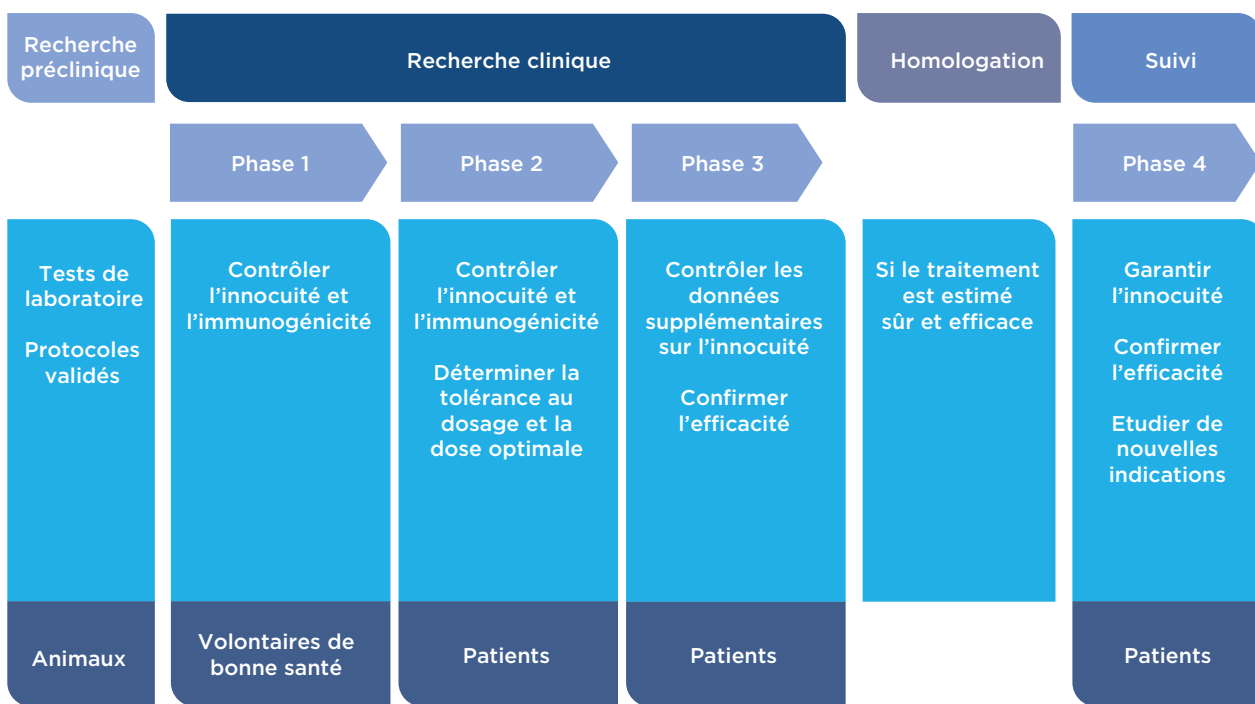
Recherche préclinique

Recherche clinique

Homologation

Suivi

Phase 1

Phase 2

Phase 3

Phase 4

Tests de laboratoire

Protocoles validés

Animaux

Contrôler l'innocuité et l'immunogénicité

Volontaires de bonne santé

Contrôler l'innocuité et l'immunogénicité

Déterminer la tolérance au dosage et la dose optimale

Patients

Contrôler les données supplémentaires sur l'innocuité

Confirmer l'efficacité

Patients

Si le traitement est estimé sûr et efficace

Garantir l'innocuité

Confirmer l'efficacité

Etudier de nouvelles indications

Patients